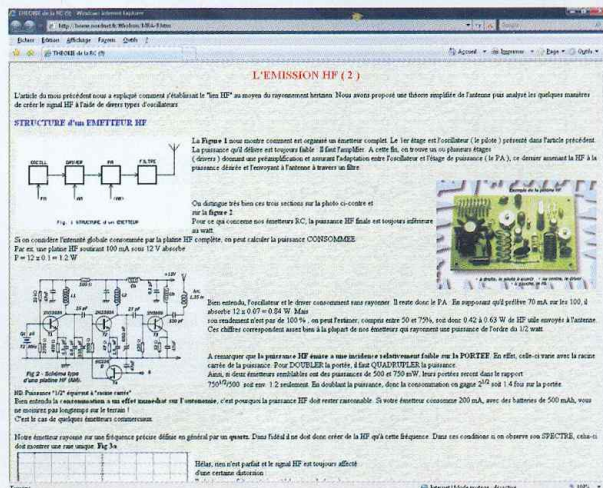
THEORIE de la RC (4) - Windows Internet Explorer

http://www.rcelect.fr/theorie_HF4.htm

Fichier Edition Affichage Favoris Outils ?

THEORIE de la RC (4)

Accueil Imprimer Page Outils

L'EMISSION HF ( 2 )

L'article du mois précédent nous a expliqué comment s'établissait le "lien HF" au moyen du rayonnement hertzien. Nous avons proposé une théorie simplifiée de l'antenne puis analysé les quelques manières de créer le signal HF à l'aide de divers types d'oscillateurs.

STRUCTURE d'un EMETTEUR HF

OSCILL. DRIVER PA FILTRE

Fig. 1 STRUCTURE d'un EMETTEUR

La Figure 1 nous montre comment est organisé un émetteur complet. Le 1er étage est l'oscillateur ( le pilote ) présenté dans l'article précédent. La puissance qu'il délivre est toujours faible . Il faut l'amplifier. A cette fin, on trouve un ou plusieurs étages ( drivers ) donnant une préamplification et assurant l'adaptation entre l'oscillateur et l'étage de puissance ( le PA ), ce dernier amenant la HF à la puissance désirée et l'envoyant à l'antenne à travers un filtre.

On distingue très bien ces trois sections sur la photo ci-contre et sur la figure 2.
Pour ce qui concerne nos émetteurs RC, la puissance HF finale est toujours inférieure au watt.

Si on considère l'intensité globale consommée par la platine HF complète, on peut calculer la puissance CONSOMMEE.
Par ex. une platine HF soutirant 100 mA sous 12 V absorbe
P = 12 x 0.1 = 1.2 W

Fig 2 - Schéma type d'une platine HF (AM).

NB: Puissance "1/2" équivaut à "racine carrée"
Bien entendu la consommation a un effet immédiat sur l'autonomie, c'est pourquoi la puissance HF doit rester raisonnable. Si votre émetteur consomme 200 mA, avec des batteries de 500 mAh, vous ne pourrez pas longtemps sur le terrain !
C'est le cas de quelques émetteurs commerciaux.

Bien entendu, l'oscillateur et le driver consomment sans rayonner. Il reste donc le PA. En supposant qu'il prélève 70 mA sur les 100, il absorbe 12 x 0.07 = 0.84 W. Mais son rendement n'est pas de 100 % , on peut l'estimer, compris entre 50 et 75%, soit donc 0.42 à 0.63 W de HF utile envoyés à l'antenne. Ces chiffres correspondent assez bien à la plupart de nos émetteurs qui rayonnent une puissance de l'ordre du 1/2 watt.

A remarquer que la puissance HF émise a une incidence relativement faible sur la PORTEE. En effet, celle-ci varie avec la racine carrée de la puissance. Pour DOUBLER la portée, il faut QUADRUPLER la puissance.
Ainsi, si deux émetteurs semblables ont des puissances de 500 et 750 mW, leurs portées seront dans le rapport $750^{1/2}/500$ soit env. 1.2 seulement. En doublant la puissance, donc la consommation on gagne $2^{1/2}$ soit 1.4 fois sur la portée.

Notre émetteur rayonne sur une fréquence précise définie en général par un quartz. Dans l'idéal il ne doit donc créer de la HF qu'à cette fréquence. Dans ces conditions si on observe son SPECTRE, celui-ci doit montrer une raie unique. Fig 3a

Hélas, rien n'est parfait et le signal HF est toujours affecté d'une certaine distorsion

Internet | Mode protégé : désactivé 100%